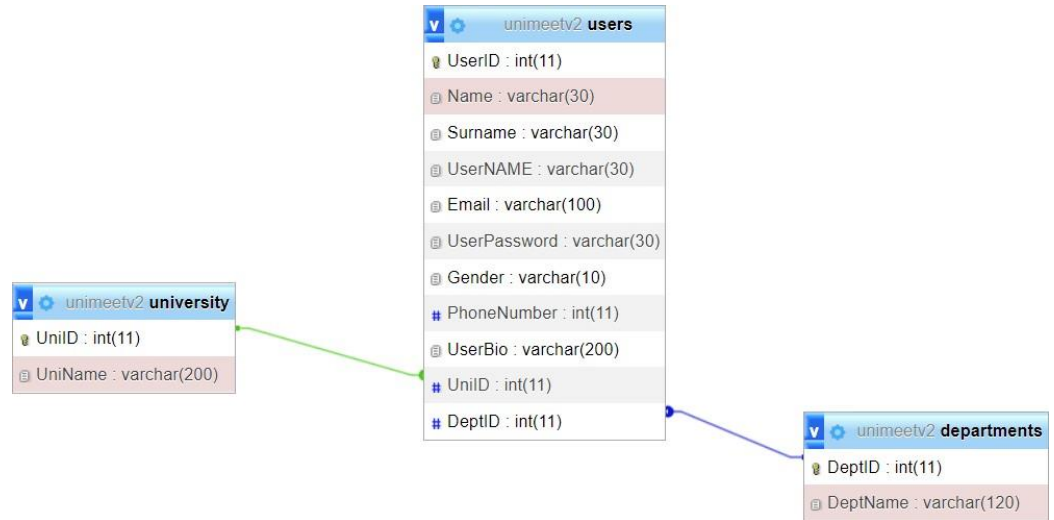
v unimeetv2 users
UserID : int(11)
Name : varchar(30)
Surname : varchar(30)
UserNAME : varchar(30)
Email : varchar(100)
UserPassword : varchar(30)
Gender : varchar(10)
PhoneNumber : int(11)
UserBio : varchar(200)
UniID : int(11)
DeptID : int(11)

v unimeetv2 university
UniID : int(11)
UniName : varchar(200)

v unimeetv2 departments
DeptID : int(11)
DeptName : varchar(120)